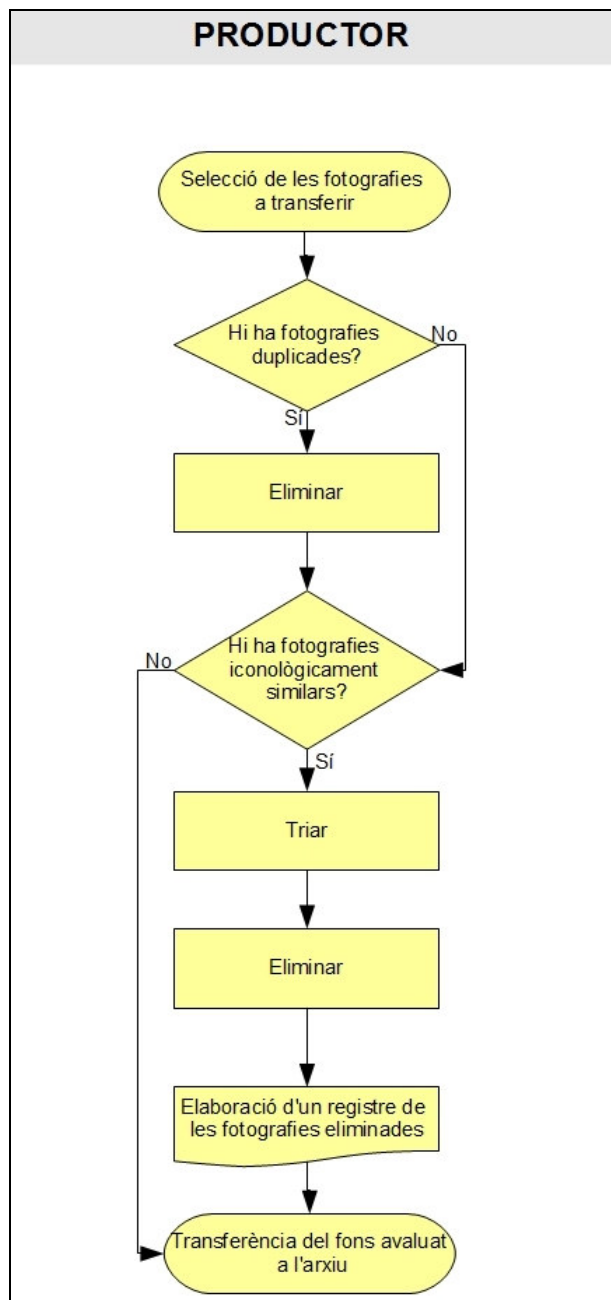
PRODUCTOR

Selecció de les fotografies a transferir

Hi ha fotografies duplicades?

No

Sí

Eliminar

No

Hi ha fotografies iconològicament similars?

Sí

Triar

Eliminar

Elaboració d'un registre de les fotografies eliminades

Transferència del fons avaluat a l'arxiu